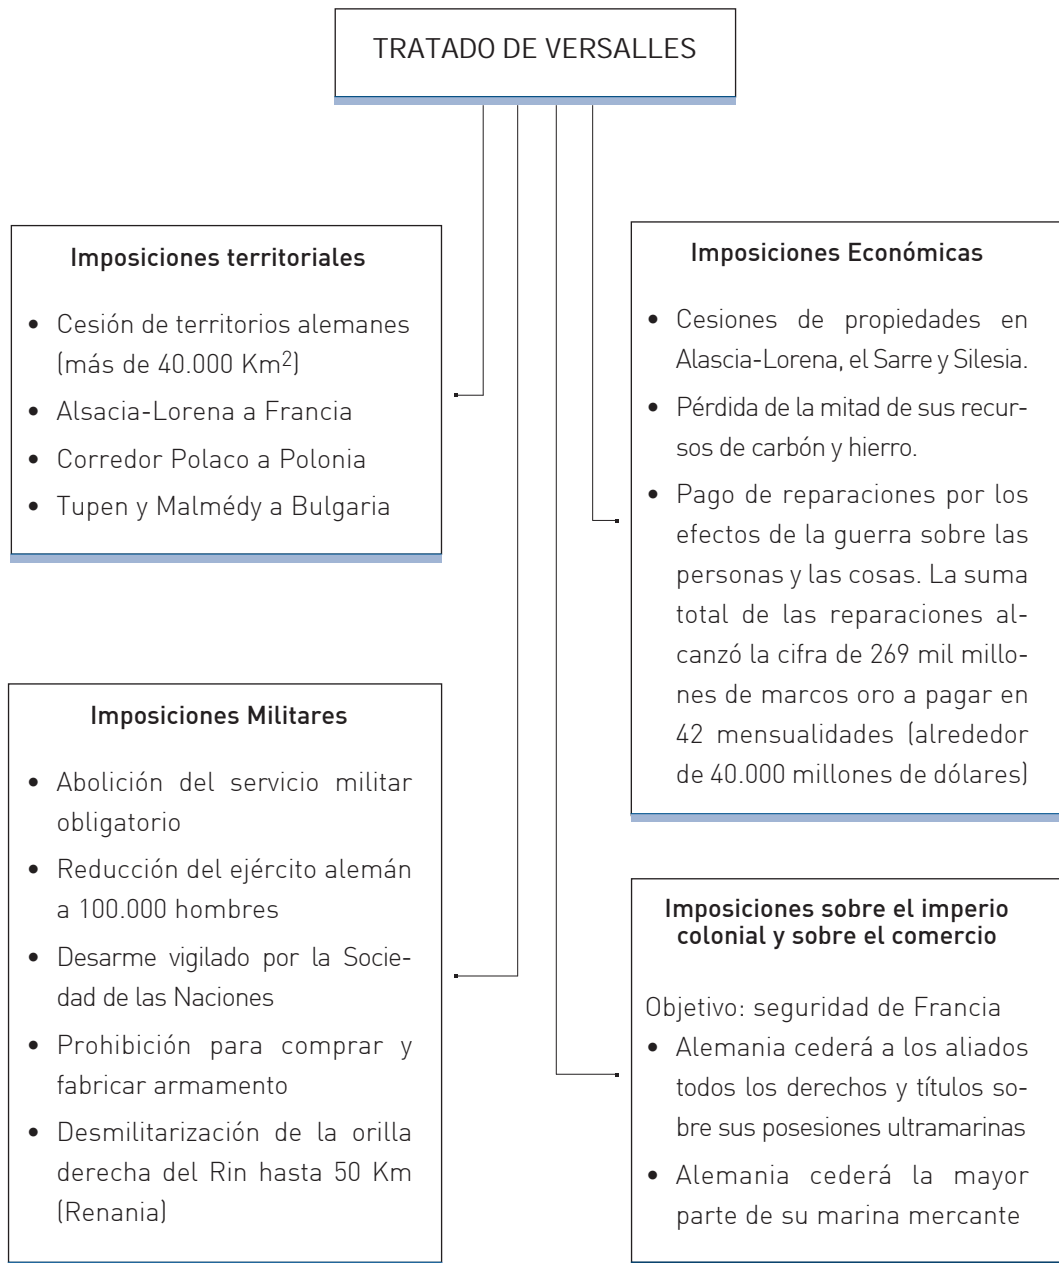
TRATADO DE VERSALLES

Imposiciones territoriales

- Cesión de territorios alemanes (más de 40.000 Km$^2$)
- Alsacia-Lorena a Francia
- Corredor Polaco a Polonia
- Tupen y Malmédy a Bulgaria

Imposiciones Económicas

- Cesiones de propiedades en Alascia-Lorena, el Sarre y Silesia.
- Pérdida de la mitad de sus recursos de carbón y hierro.
- Pago de reparaciones por los efectos de la guerra sobre las personas y las cosas. La suma total de las reparaciones alcanzó la cifra de 269 mil millones de marcos oro a pagar en 42 mensualidades (alrededor de 40.000 millones de dólares)

Imposiciones Militares

- Abolición del servicio militar obligatorio
- Reducción del ejército alemán a 100.000 hombres
- Desarme vigilado por la Sociedad de las Naciones
- Prohibición para comprar y fabricar armamento
- Desmilitarización de la orilla derecha del Rin hasta 50 Km (Renania)

Imposiciones sobre el imperio colonial y sobre el comercio

Objetivo: seguridad de Francia
- Alemania cederá a los aliados todos los derechos y títulos sobre sus posesiones ultramarinas
- Alemania cederá la mayor parte de su marina mercante